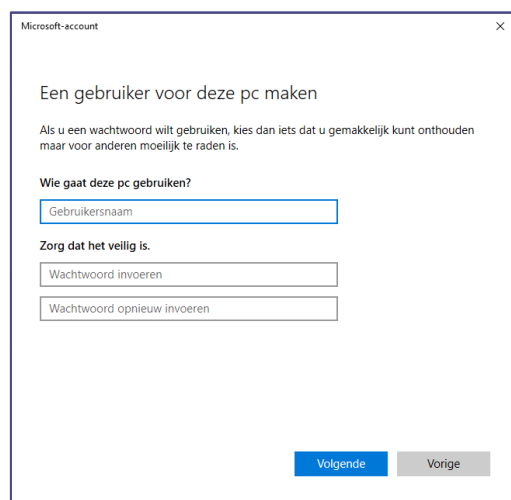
Microsoft-account

×

Een gebruiker voor deze pc maken

Als u een wachtwoord wilt gebruiken, kies dan iets dat u gemakkelijk kunt onthouden maar voor anderen moeilijk te raden is.

Wie gaat deze pc gebruiken?

Gebruikersnaam

Zorg dat het veilig is.

Wachtwoord invoeren

Wachtwoord opnieuw invoeren

Volgende

Vorige